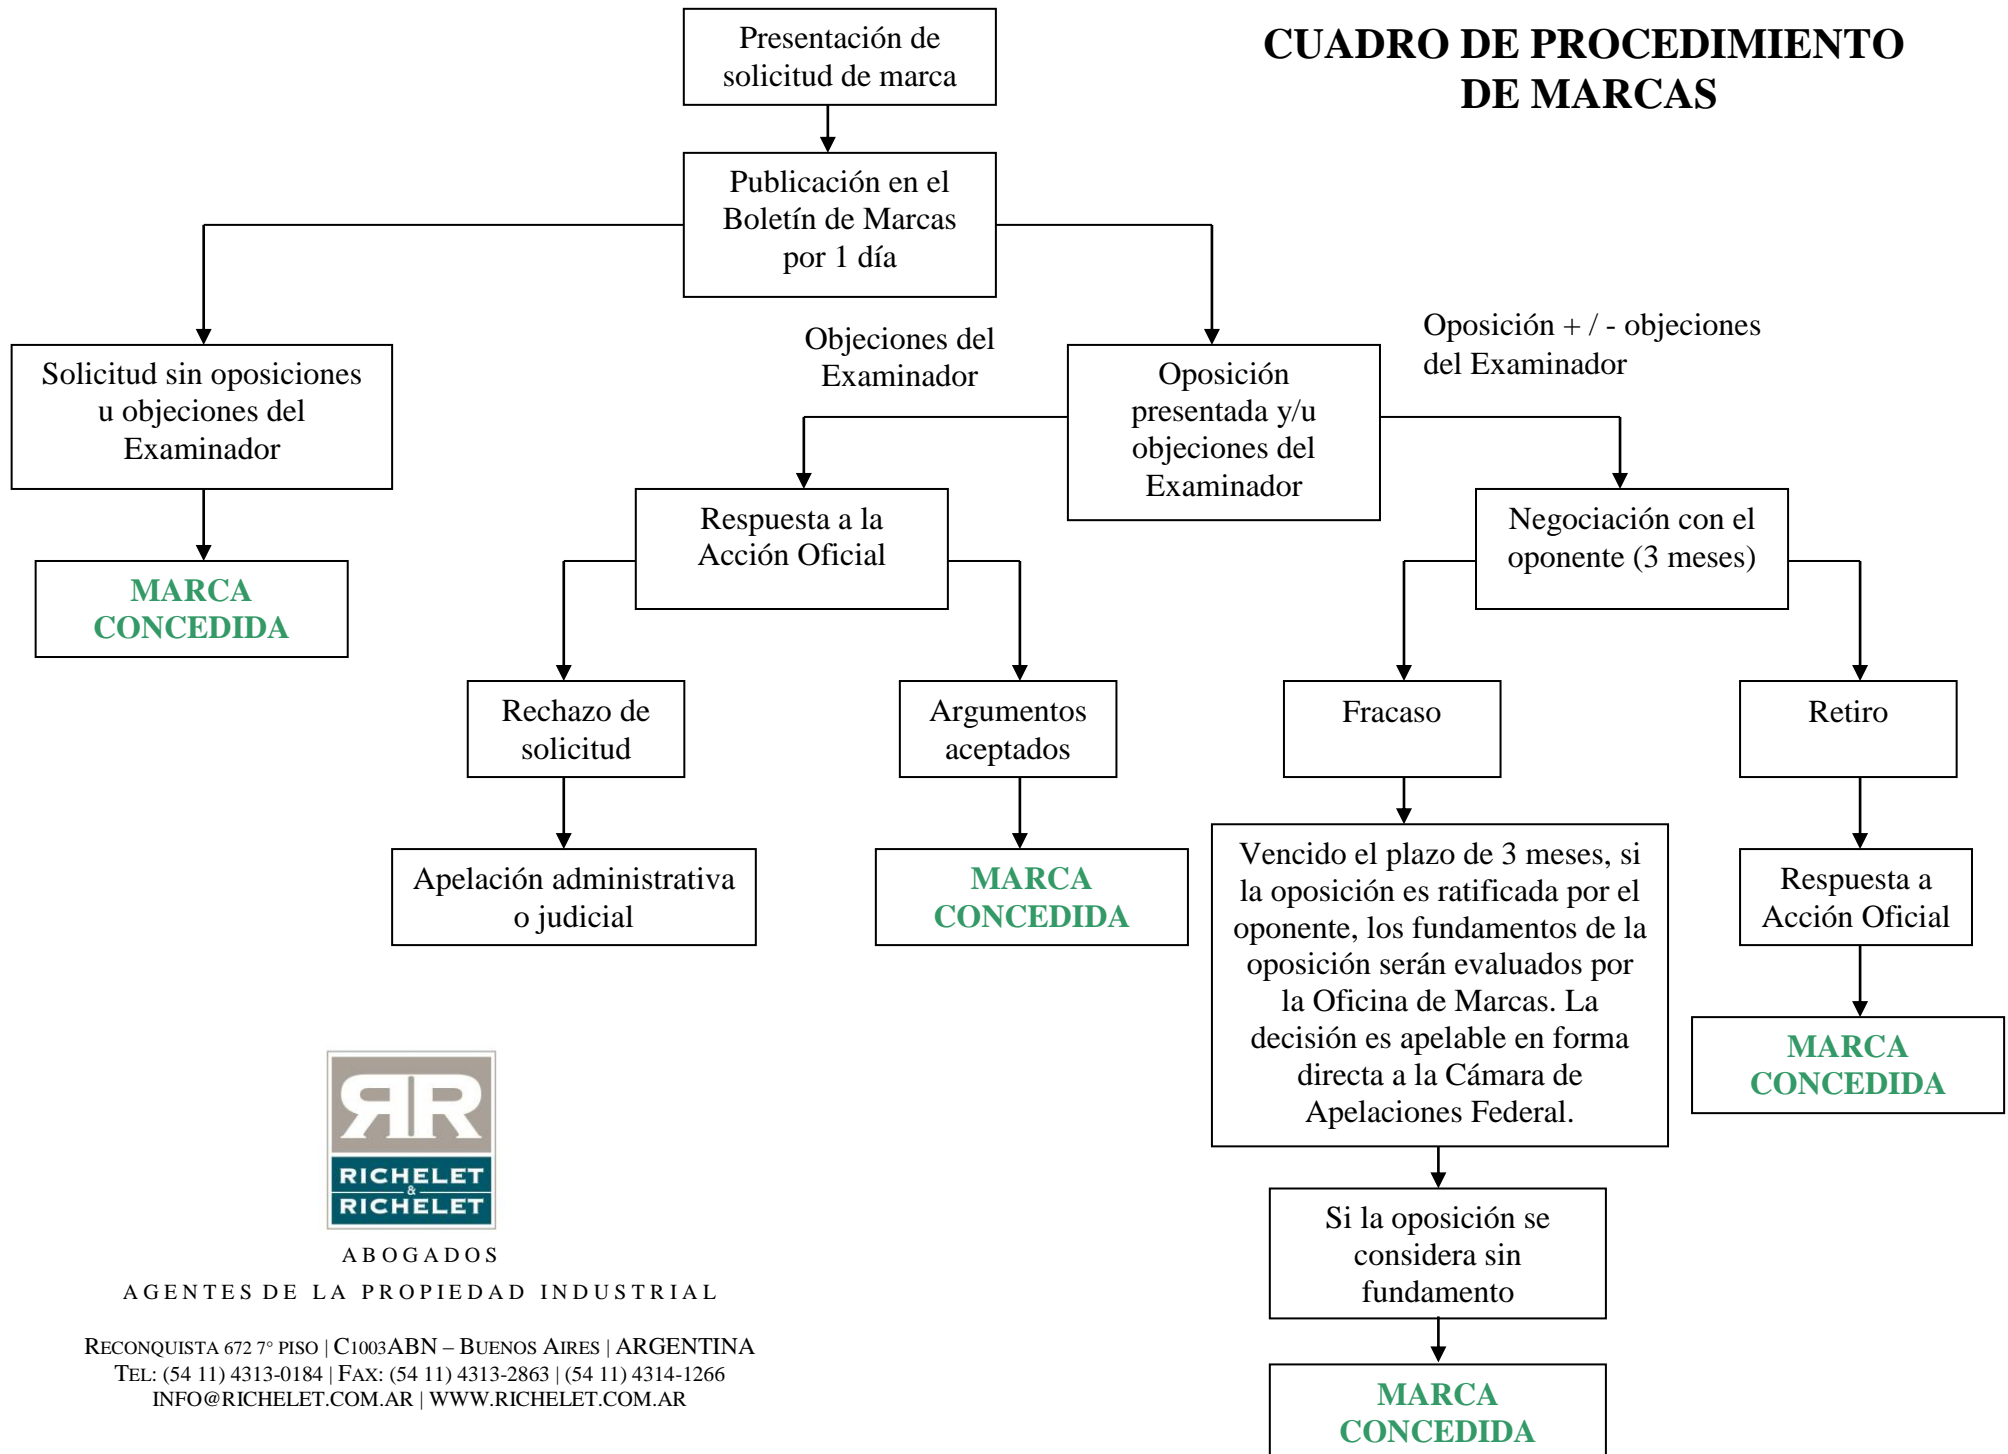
CUADRO DE PROCEDIMIENTO DE MARCAS

Presentación de solicitud de marca

Publicación en el Boletín de Marcas por 1 día

Solicitud sin oposiciones u objeciones del Examinador

MARCA CONCEDIDA

Objeciones del Examinador

Oposición presentada y/u objeciones del Examinador

Oposición + / - objeciones del Examinador

Respuesta a la Acción Oficial

Negociación con el oponente (3 meses)

Rechazo de solicitud

Argumentos aceptados

Fracaso

Retiro

Apelación administrativa o judicial

MARCA CONCEDIDA

Vencido el plazo de 3 meses, si la oposición es ratificada por el oponente, los fundamentos de la oposición serán evaluados por la Oficina de Marcas. La decisión es apelable en forma directa a la Cámara de Apelaciones Federal.

Respuesta a Acción Oficial

MARCA CONCEDIDA

Si la oposición se considera sin fundamento

MARCA CONCEDIDA

RR
RICHELET & RICHELET
ABOGADOS
AGENTES DE LA PROPIEDAD INDUSTRIAL

RECONQUISTA 672 7° PISO | C1003ABN – BUENOS AIRES | ARGENTINA
TEL: (54 11) 4313-0184 | FAX: (54 11) 4313-2863 | (54 11) 4314-1266
INFO@RICHELET.COM.AR | WWW.RICHELET.COM.AR